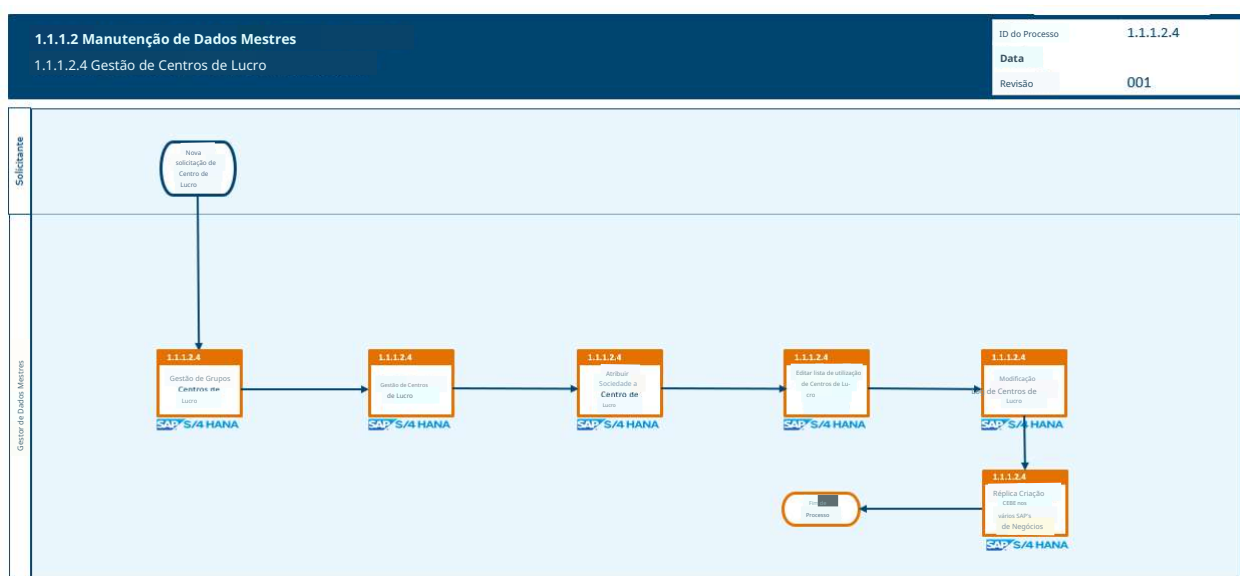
1.1.1.2 Manutenção de Dados Mestres
1.1.1.2.4 Gestão de Centros de Lucro

| ID do Processo | 1.1.1.2.4 |
|---|---|
| Data | |
| Revisão | 001 |

Solicitante

Gestor de Dados Mestres

Nova solicitação de Centro de Lucro

1.1.1.2.4
Gestão de Grupos Centros de Lucro
SAP S/4 HANA

1.1.1.2.4
Gestão de Centros de Lucro
SAP S/4 HANA

1.1.1.2.4
Atribuir Sociedade a Centro de Lucro
SAP S/4 HANA

1.1.1.2.4
Editar lista de utilização de Centros de Lucro
SAP S/4 HANA

1.1.1.2.4
Modificação de Centros de Lucro
SAP S/4 HANA

1.1.1.2.4
Réplica Criação CEBE nos vários SAP's de Negócios
SAP S/4 HANA

Fim Processo